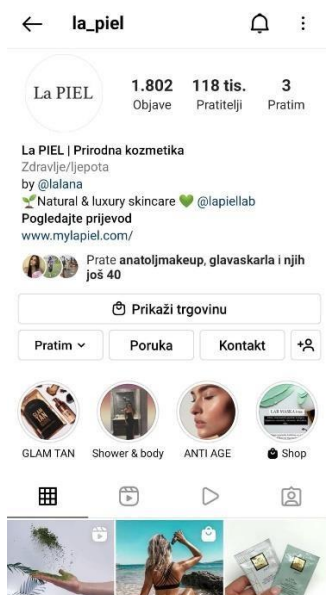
← la_piel

La PIEL

1.802 Objave
118 tis. Pratitelji
3 Pratim

La PIEL | Prirodna kozmetika
Zdravlje/ljepota
by @lalana
🌱Natural & luxury skincare 💚 @lapiellab
Pogledajte prijevod
www.mylapiel.com/

Prate anatoljmakeup, glavaskarla i njih još 40

Prikaži trgovinu

Pratim ⌄
Poruka
Kontakt

GLAM TAN
Shower & body
ANTI AGE
Shop